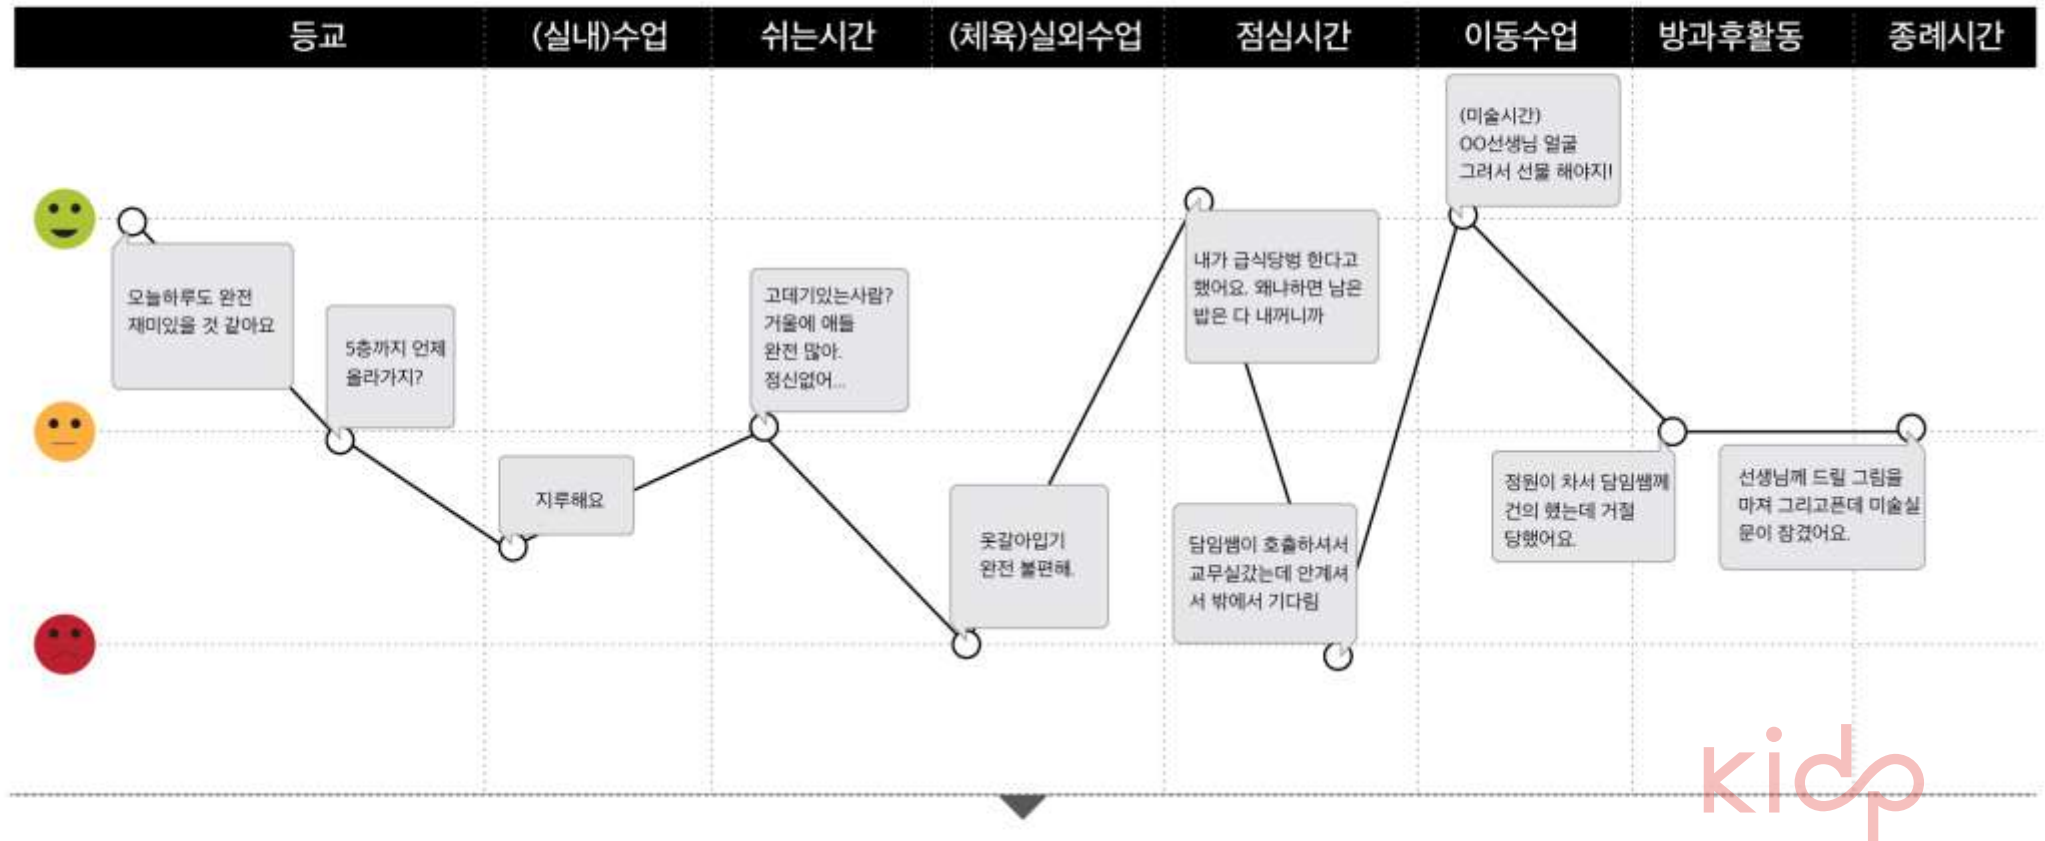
| 등교 | (실내)수업 | 쉬는시간 | (체육)실외수업 | 점심시간 | 이동수업 | 방과후활동 | 종례시간 |
|---|---|---|---|---|---|---|---|

(미술시간) OO선생님 얼굴 그려서 선물 해야지!

오늘하루도 완전 재미있을 것 같아요

5층까지 언제 올라가지?

고데기있는사람? 거울에 애들 완전 많아. 정신없어...

내가 급식당번 한다고 했어요. 왜냐하면 남은 밥은 다 내꺼니까

지루해요

옷갈아입기 완전 불편해.

담임쌤이 호출하셔서 교무실갔는데 안계셔서 밖에서 기다림

정원이 차서 담임쌤께 건의 했는데 거절 당했어요.

선생님께 드릴 그림을 마져 그리고픈데 미술실 문이 잠겼어요.

kidp